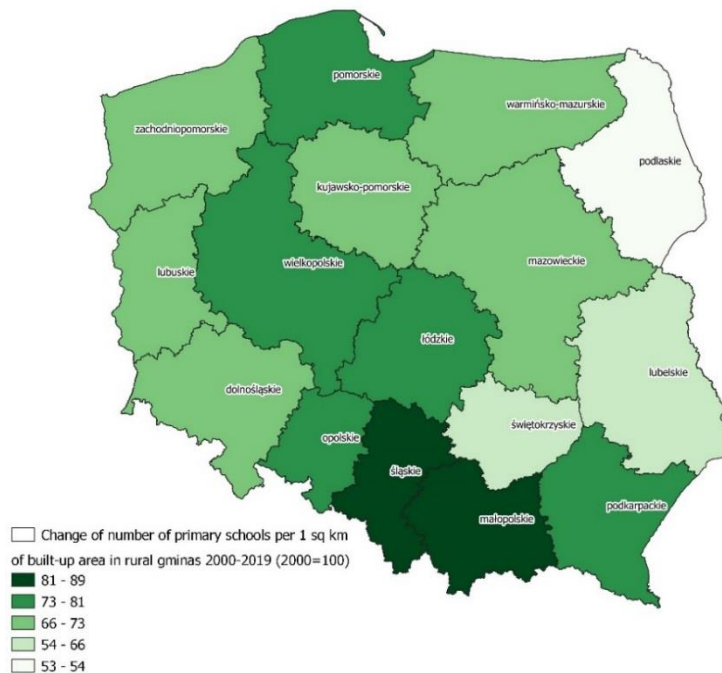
pomorskie
warmińsko-mazurskie
zachodniopomorskie
podlaskie
kujawsko-pomorskie
mazowieckie
lubuskie
wielkopolskie
łódzkie
lubelskie
dolnośląskie
świętokrzyskie
opolskie
śląskie
małopolskie
podkarpackie

Change of number of primary schools per 1 sq km of built-up area in rural gminas 2000-2019 (2000=100)
81 - 89
73 - 81
66 - 73
54 - 66
53 - 54